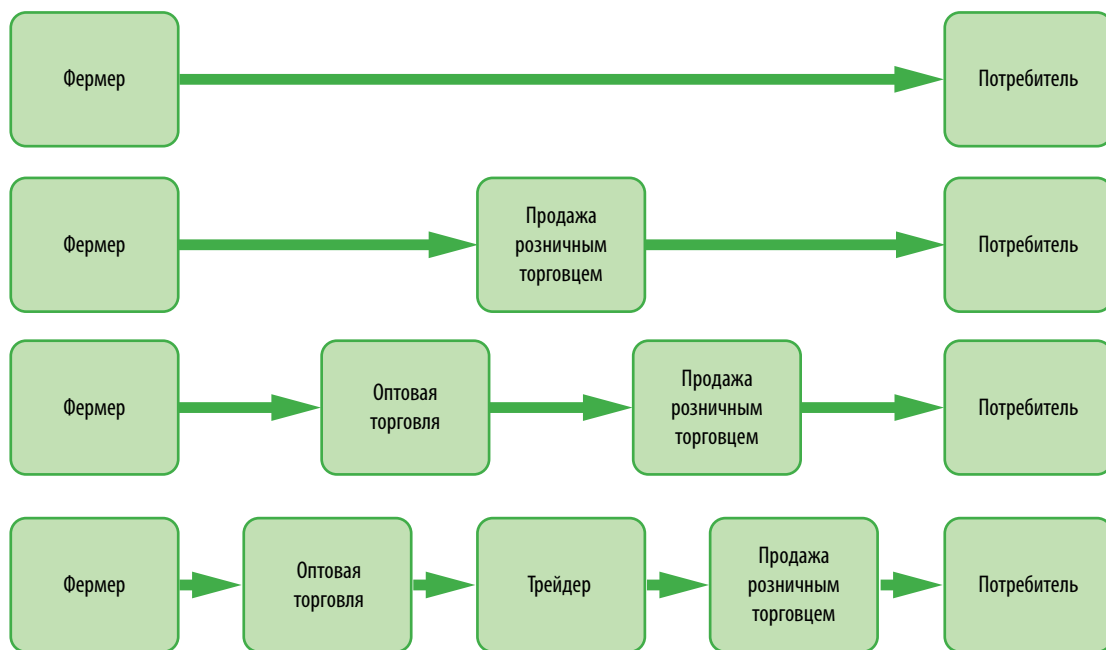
Фермер

Потребитель

Фермер

Продажа розничным торговцем

Потребитель

Фермер

Оптовая торговля

Продажа розничным торговцем

Потребитель

Фермер

Оптовая торговля

Трейдер

Продажа розничным торговцем

Потребитель